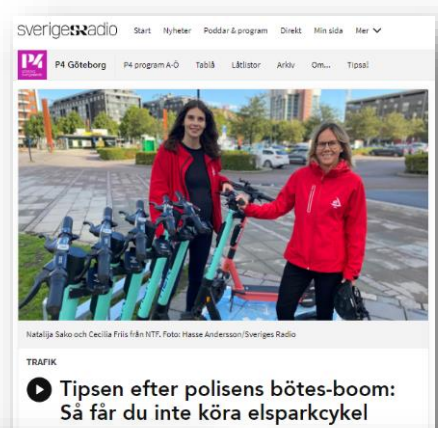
sverigesradio Start Nyheter Poddar & program Direkt Min sida Mer

P4 P4 Göteborg P4 program A-Ö Tablå Låtlistor Arkiv Om... Tipsa

Natalija Sako och Cecilia Friis från NTF. Foto: Hasse Andersson/Sveriges Radio

TRAFIK

Tipsen efter polisens bötes-boom: Så får du inte köra elsparkcykel